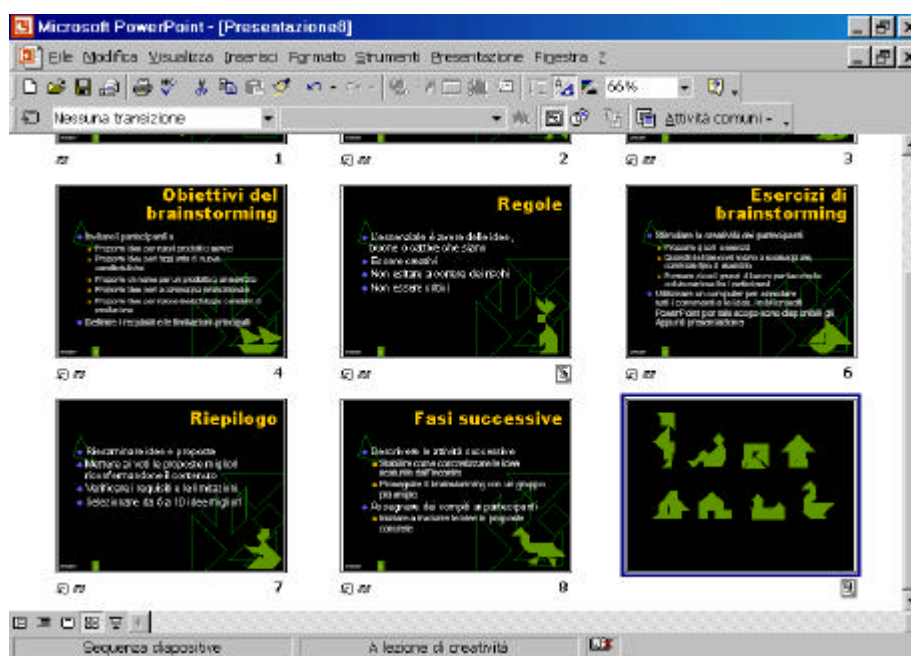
Microsoft PowerPoint - [Presentazione8]

File Modifica Visualizza Inserisci Formato Strumenti Presentazione Finestra ?

66%

Nessuna transizione

Attività comuni

1

2

3

Obiettivi del brainstorming

Invitare i partecipanti a
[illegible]
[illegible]
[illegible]
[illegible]
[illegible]
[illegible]
Definire i requisiti e le limitazioni principali

4

Regole

L'essenziale è avere delle idee, buone o cattive che siano
Essere creativi
Non esitare a correre dei rischi
Non essere critici

5

Esercizi di brainstorming

Stimolare la creatività dei partecipanti
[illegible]
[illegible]
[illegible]
Utilizzare un computer per annotare tutti i commenti e le idee, mentre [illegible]
PowerPoint per tale scopo sono disponibili gli Appunti presentazione

6

Riepilogo

Riesaminare le idee e proposte
Mettere ai voti le proposte migliori e/o riformularne il contenuto
Verificare i requisiti e le limitazioni
Selezionare da 6 a 10 idee migliori

7

Fasi successive

Descrivere le attività successive
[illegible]
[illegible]
Assegnare dei compiti ai partecipanti
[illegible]

8

9

Sequenza diapositive

A lezione di creatività